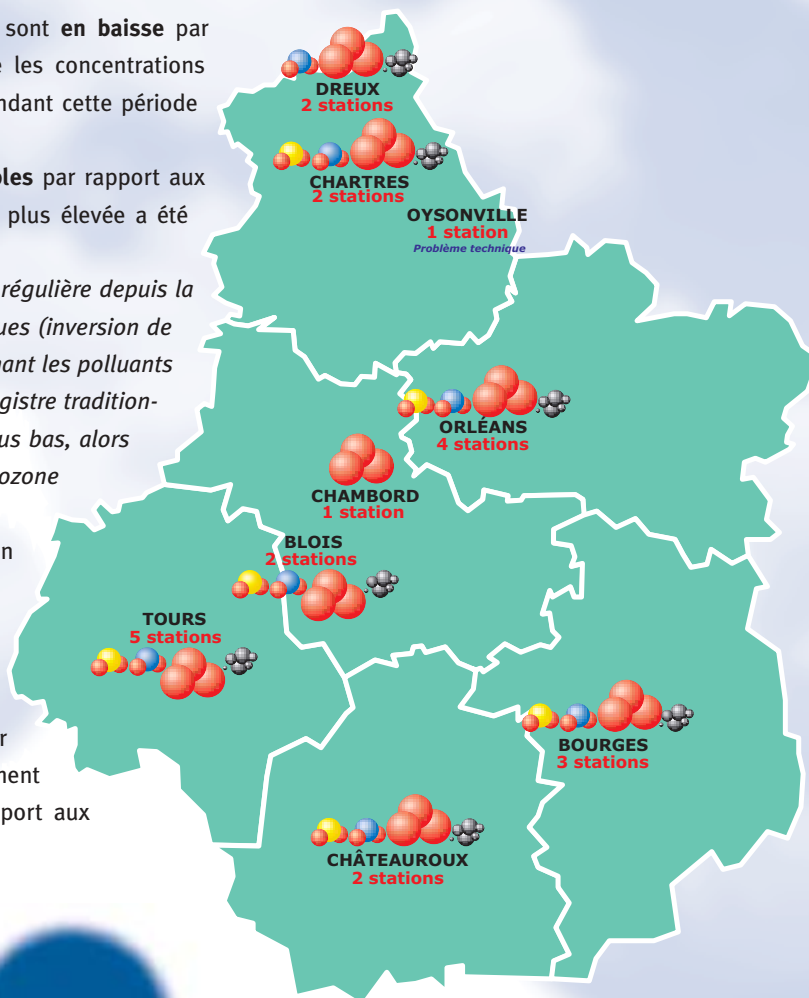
sont **en baisse** par
e les concentrations
ndant cette période

**bles** par rapport aux
plus élevée a été

*régulière depuis la*
*ues (inversion de*
*ant les polluants*
*gistre tradition-*
*us bas, alors*
*ozone*

n

r
ment
pport aux

DREUX
2 stations

CHARTRES
2 stations

OYSONVILLE
1 station
Problème technique

ORLÉANS
4 stations

CHAMBORD
1 station

BLOIS
2 stations

TOURS
5 stations

BOURGES
3 stations

CHÂTEAUROUX
2 stations